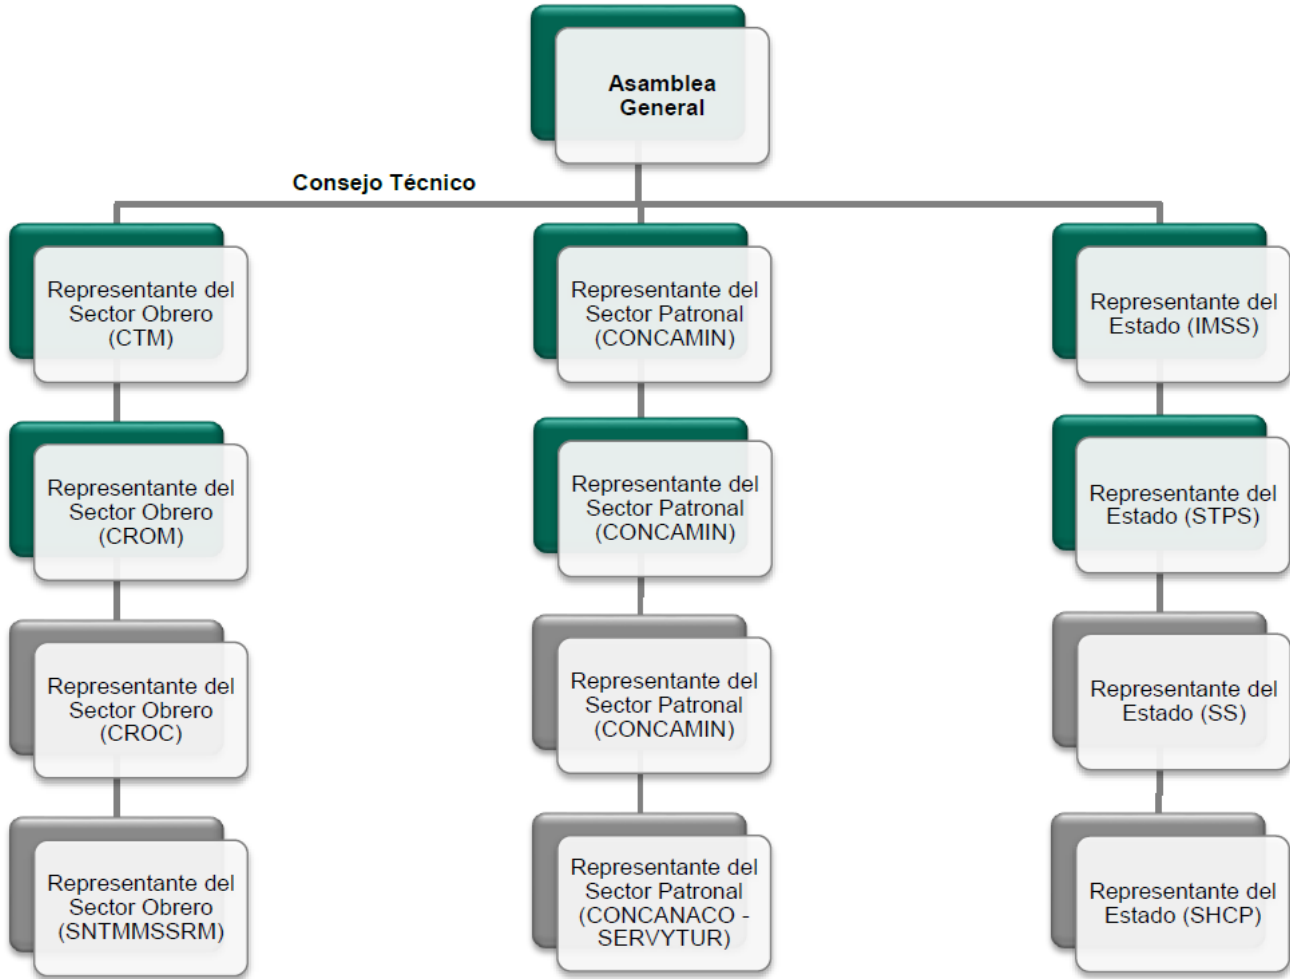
Asamblea General

Consejo Técnico

Representante del Sector Obrero (CTM)

Representante del Sector Obrero (CROM)

Representante del Sector Obrero (CROC)

Representante del Sector Obrero (SNTMMSSRM)

Representante del Sector Patronal (CONCAMIN)

Representante del Sector Patronal (CONCAMIN)

Representante del Sector Patronal (CONCAMIN)

Representante del Sector Patronal (CONCANACO - SERVYTUR)

Representante del Estado (IMSS)

Representante del Estado (STPS)

Representante del Estado (SS)

Representante del Estado (SHCP)